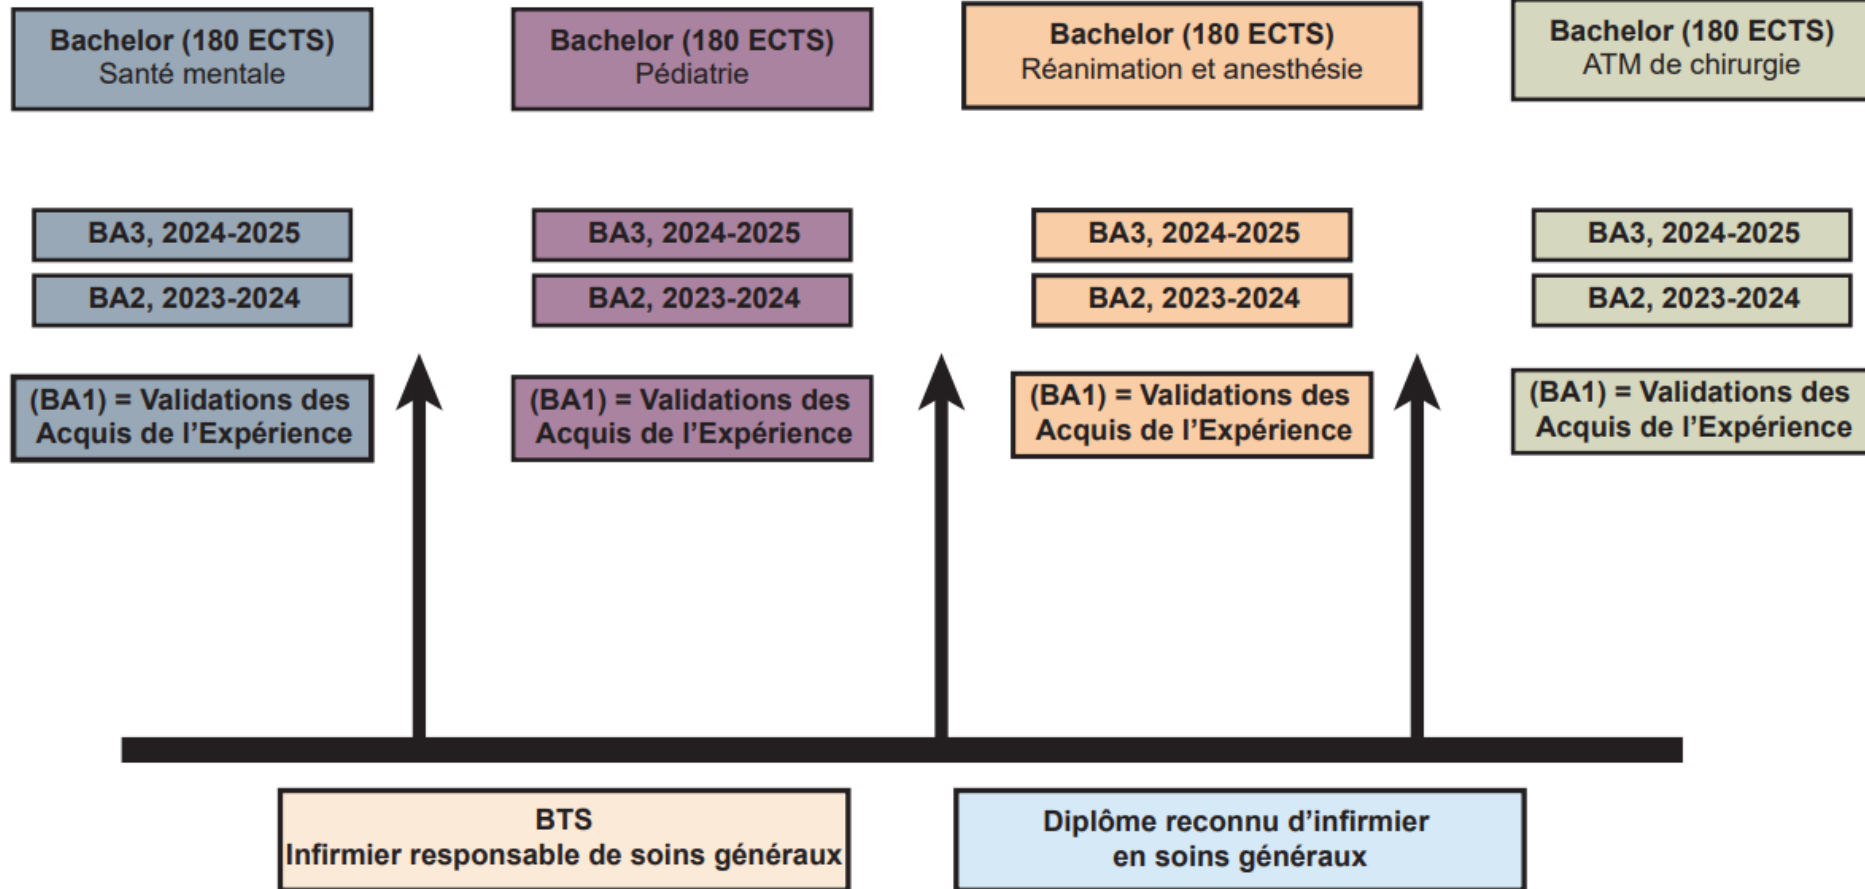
Bachelor (180 ECTS)
Santé mentale

Bachelor (180 ECTS)
Pédiatrie

Bachelor (180 ECTS)
Réanimation et anesthésie

Bachelor (180 ECTS)
ATM de chirurgie

BA3, 2024-2025

BA2, 2023-2024

(BA1) = Validations des Acquis de l'Expérience

BA3, 2024-2025

BA2, 2023-2024

(BA1) = Validations des Acquis de l'Expérience

BA3, 2024-2025

BA2, 2023-2024

(BA1) = Validations des Acquis de l'Expérience

BA3, 2024-2025

BA2, 2023-2024

(BA1) = Validations des Acquis de l'Expérience

BTS
Infirmier responsable de soins généraux

Diplôme reconnu d'infirmier en soins généraux